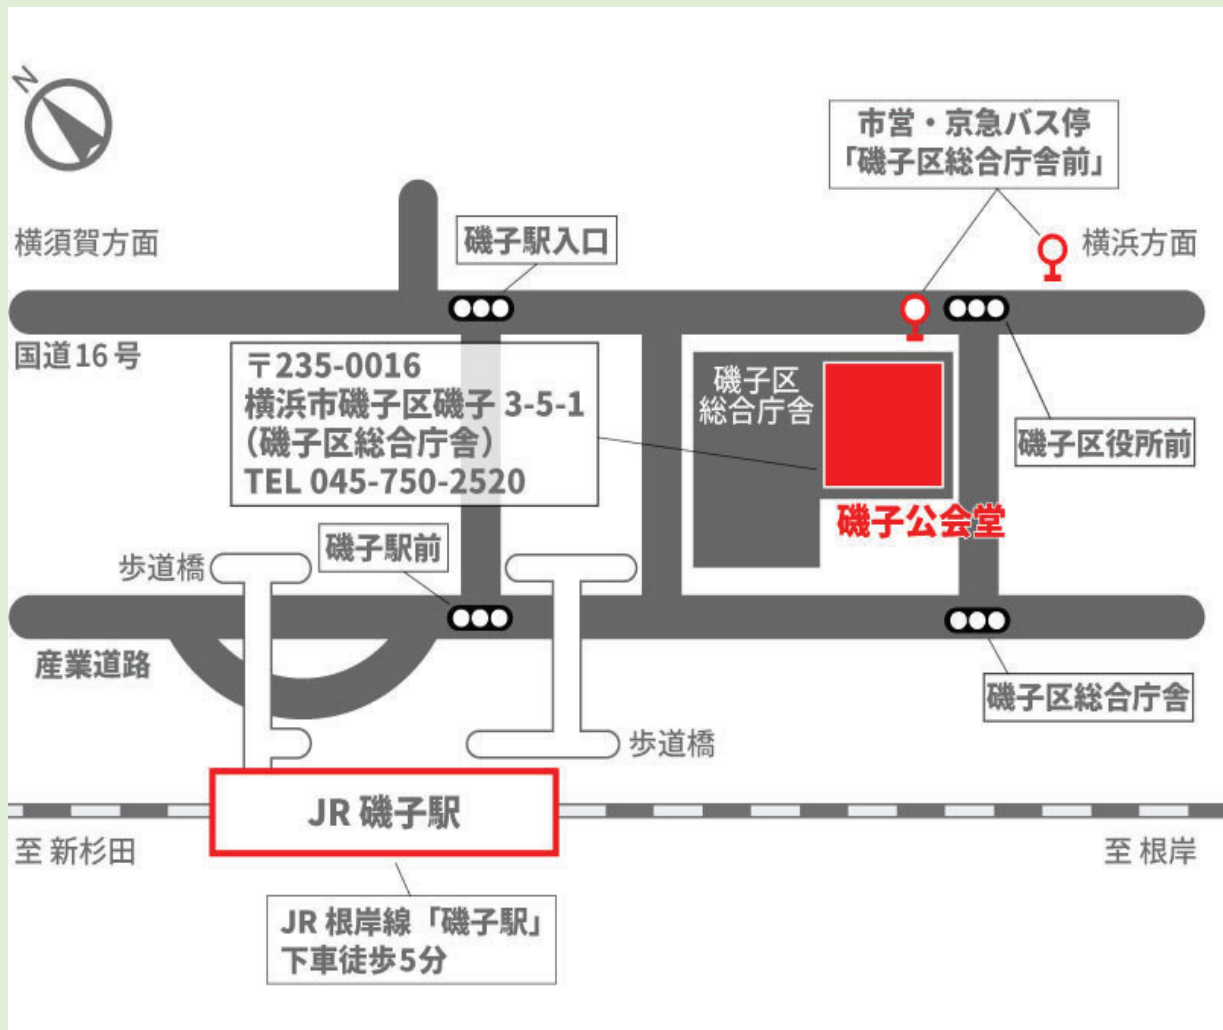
N

市営・京急バス停
「磯子区総合庁舎前」

横須賀方面

磯子駅入口

横浜方面

国道16号

〒235-0016
横浜市磯子区磯子 3-5-1
(磯子区総合庁舎)
TEL 045-750-2520

磯子区
総合庁舎

磯子区役所前

磯子公会堂

歩道橋

磯子駅前

産業道路

磯子区総合庁舎

歩道橋

JR 磯子駅

至 新杉田

至 根岸

JR 根岸線「磯子駅」
下車徒歩5分